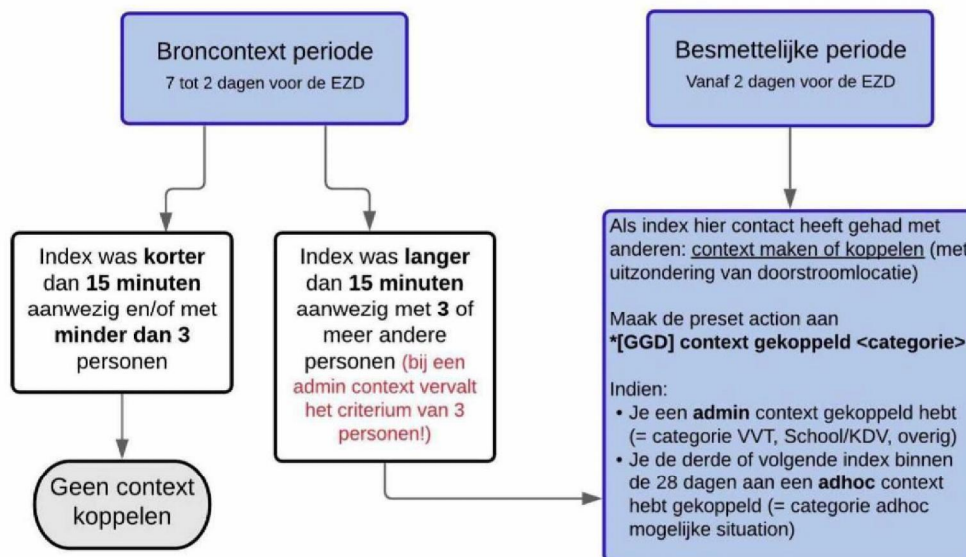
Broncontext periode
7 tot 2 dagen voor de EZD

Besmettelijke periode
Vanaf 2 dagen voor de EZD

Index was **korter** dan **15 minuten** aanwezig en/of met **minder dan 3** personen

Index was **langer** dan **15 minuten** aanwezig met **3** of meer andere personen (bij een admin context vervalt het criterium van 3 personen!)

Als index hier contact heeft gehad met anderen: context maken of koppelen (met uitzondering van doorstroomlocatie)

Maak de preset action aan
***[GGD] context gekoppeld <categorie>**

Indien:
• Je een **admin** context gekoppeld hebt (= categorie VVT, School/KDV, overig)
• Je de derde of volgende index binnen de 28 dagen aan een **adhoc** context hebt gekoppeld (= categorie adhoc mogelijke situation)

Geen context koppelen